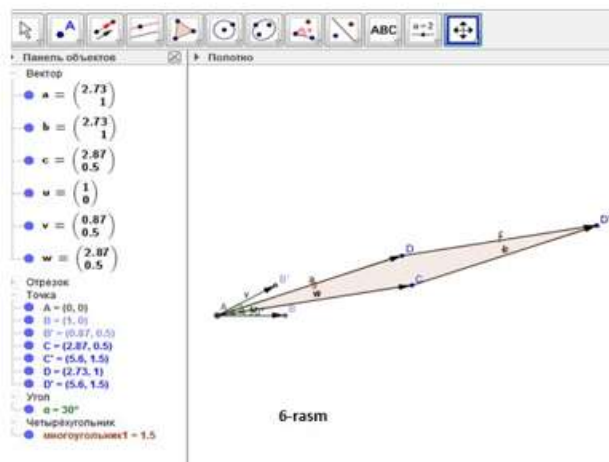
ABC $a=2$

Панель объектов
Вектор
$a = \begin{pmatrix} 2.73 \\ 1 \end{pmatrix}$
$b = \begin{pmatrix} 2.73 \\ 1 \end{pmatrix}$
$c = \begin{pmatrix} 2.87 \\ 0.5 \end{pmatrix}$
$u = \begin{pmatrix} 1 \\ 0 \end{pmatrix}$
$v = \begin{pmatrix} 0.87 \\ 0.5 \end{pmatrix}$
$w = \begin{pmatrix} 2.87 \\ 0.5 \end{pmatrix}$
Отрезок
Точка
A = (0, 0)
B = (1, 0)
B' = (0.87, 0.5)
C = (2.87, 0.5)
C' = (5.6, 1.5)
D = (2.73, 1)
D' = (5.6, 1.5)
Угол
α = 30°
Четырёхугольник
многоугольник1 = 1.5

Полотно

D'
D
f
b
B'
a
v
w
C
A
α
B

6-rasm